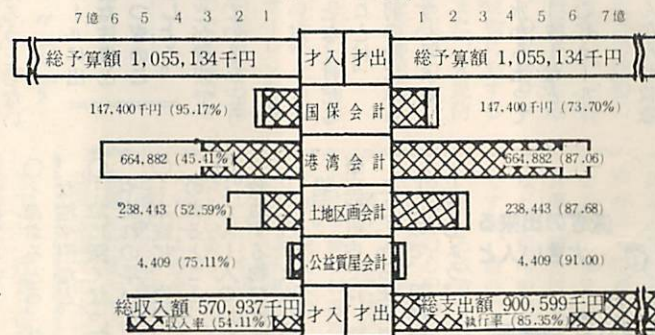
7億 6 5 4 3 2 1

1 2 3 4 5 6 7億

総予算額 1,055,134千円 才入 才出 総予算額 1,055,134千円

147,400千円 (95.17%) 国保会計 147,400千円 (73.70%)

664,882 (45.41%) 港湾会計 664,882 (87.06)

238,443 (52.59%) 土地区画会計 238,443 (87.68)

4,409 (75.11%) 公益質屋会計 4,409 (91.00)

総収入額 570,937千円 収入率 (54.11%) 才入 才出 総支出額 900,599千円 執行率 (85.35%)